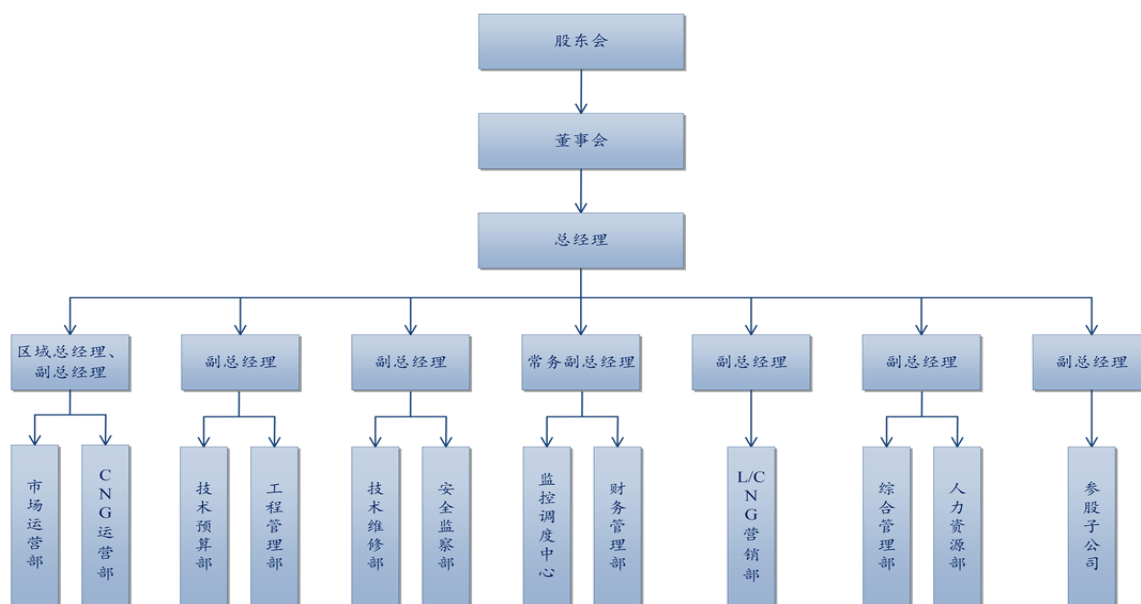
股东会

董事会

总经理

区域总经理、副总经理

副总经理

副总经理

常务副总经理

副总经理

副总经理

副总经理

市场运营部

CNG运营部

技术预算部

工程管理部

技术维修部

安全监察部

监控调度中心

财务管理部

L/CNG营销部

综合管理部

人力资源部

参股子公司